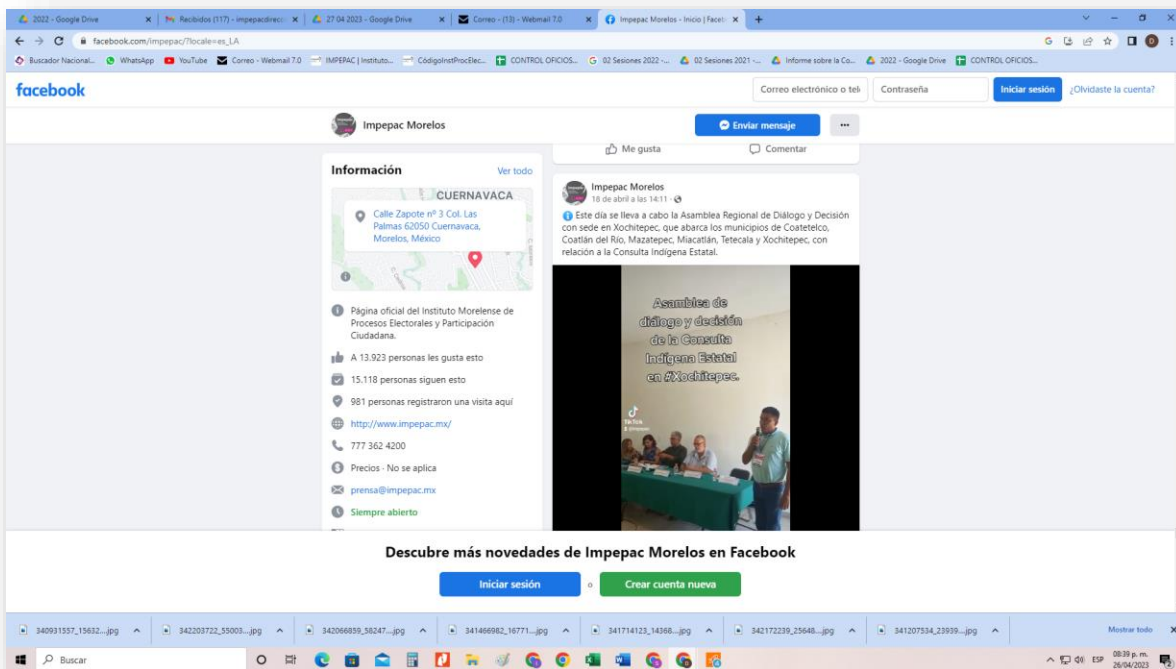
2022 - Google Drive | Recibidos (117) - impepacdirecc | 27 04 2023 - Google Drive | Correo - (13) - Webmail 7.0 | Impepac Morelos - Inicio | Faceb

facebook.com/impepac/?locale=es_LA

Buscador Nacional... WhatsApp YouTube Correo - Webmail 7.0 IMPEPAC | Instituto... CódigoInstProcElec... CONTROL OFICIOS... 02 Sesiones 2022 -... 02 Sesiones 2021 -... Informe sobre la Co... 2022 - Google Drive CONTROL OFICIOS...

facebook

Correo electrónico o telé | Contraseña | Iniciar sesión | ¿Olvidaste la cuenta?

Impepac Morelos

Enviar mensaje

...

Me gusta Comentar

Información

Ver todo

CUERNAVACA

Calle Zapote nº 3 Col. Las Palmas 62050 Cuernavaca, Morelos, México

Página oficial del Instituto Morelense de Procesos Electorales y Participación Ciudadana.

A 13.923 personas les gusta esto

15.118 personas siguen esto

981 personas registraron una visita aquí

http://www.impepac.mx/

777 362 4200

Precios · No se aplica

prensa@impepac.mx

Siempre abierto

Impepac Morelos
18 de abril a las 14:11 ·

Este día se lleva a cabo la Asamblea Regional de Diálogo y Decisión con sede en Xochitepec, que abarca los municipios de Coatetelco, Coatlán del Río, Mazatepec, Miacatlán, Tetecala y Xochitepec, con relación a la Consulta Indígena Estatal.

Asamblea de diálogo y decisión de la Consulta Indígena Estatal en #Xochitepec.

TikTok

Descubre más novedades de Impepac Morelos en Facebook

Iniciar sesión o Crear cuenta nueva

340931557_15632....jpg | 342203722_55003....jpg | 342066859_58247....jpg | 341466982_16771....jpg | 341714123_14368....jpg | 342172239_25648....jpg | 341207534_23939....jpg | Mostrar todo

Buscar

ESP 08:39 p. m. 26/04/2023